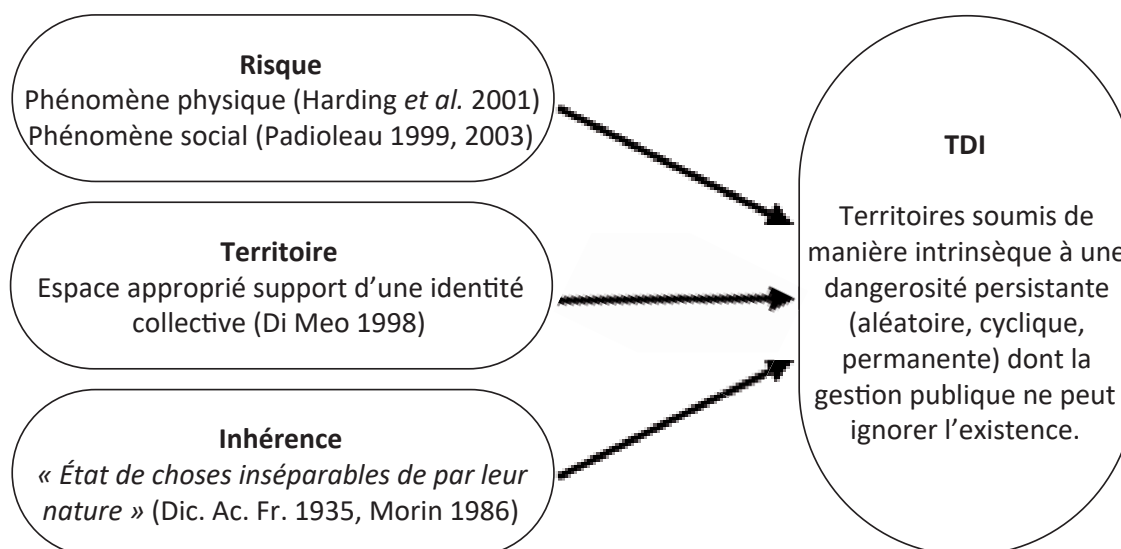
**Risque**
Phénomène physique (Harding *et al.* 2001)
Phénomène social (Padioleau 1999, 2003)

**Territoire**
Espace approprié support d'une identité collective (Di Meo 1998)

**Inhérence**
*« État de choses inséparables de par leur nature »* (Dic. Ac. Fr. 1935, Morin 1986)

**TDI**

Territoires soumis de manière intrinsèque à une dangerosité persistante (aléatoire, cyclique, permanente) dont la gestion publique ne peut ignorer l'existence.